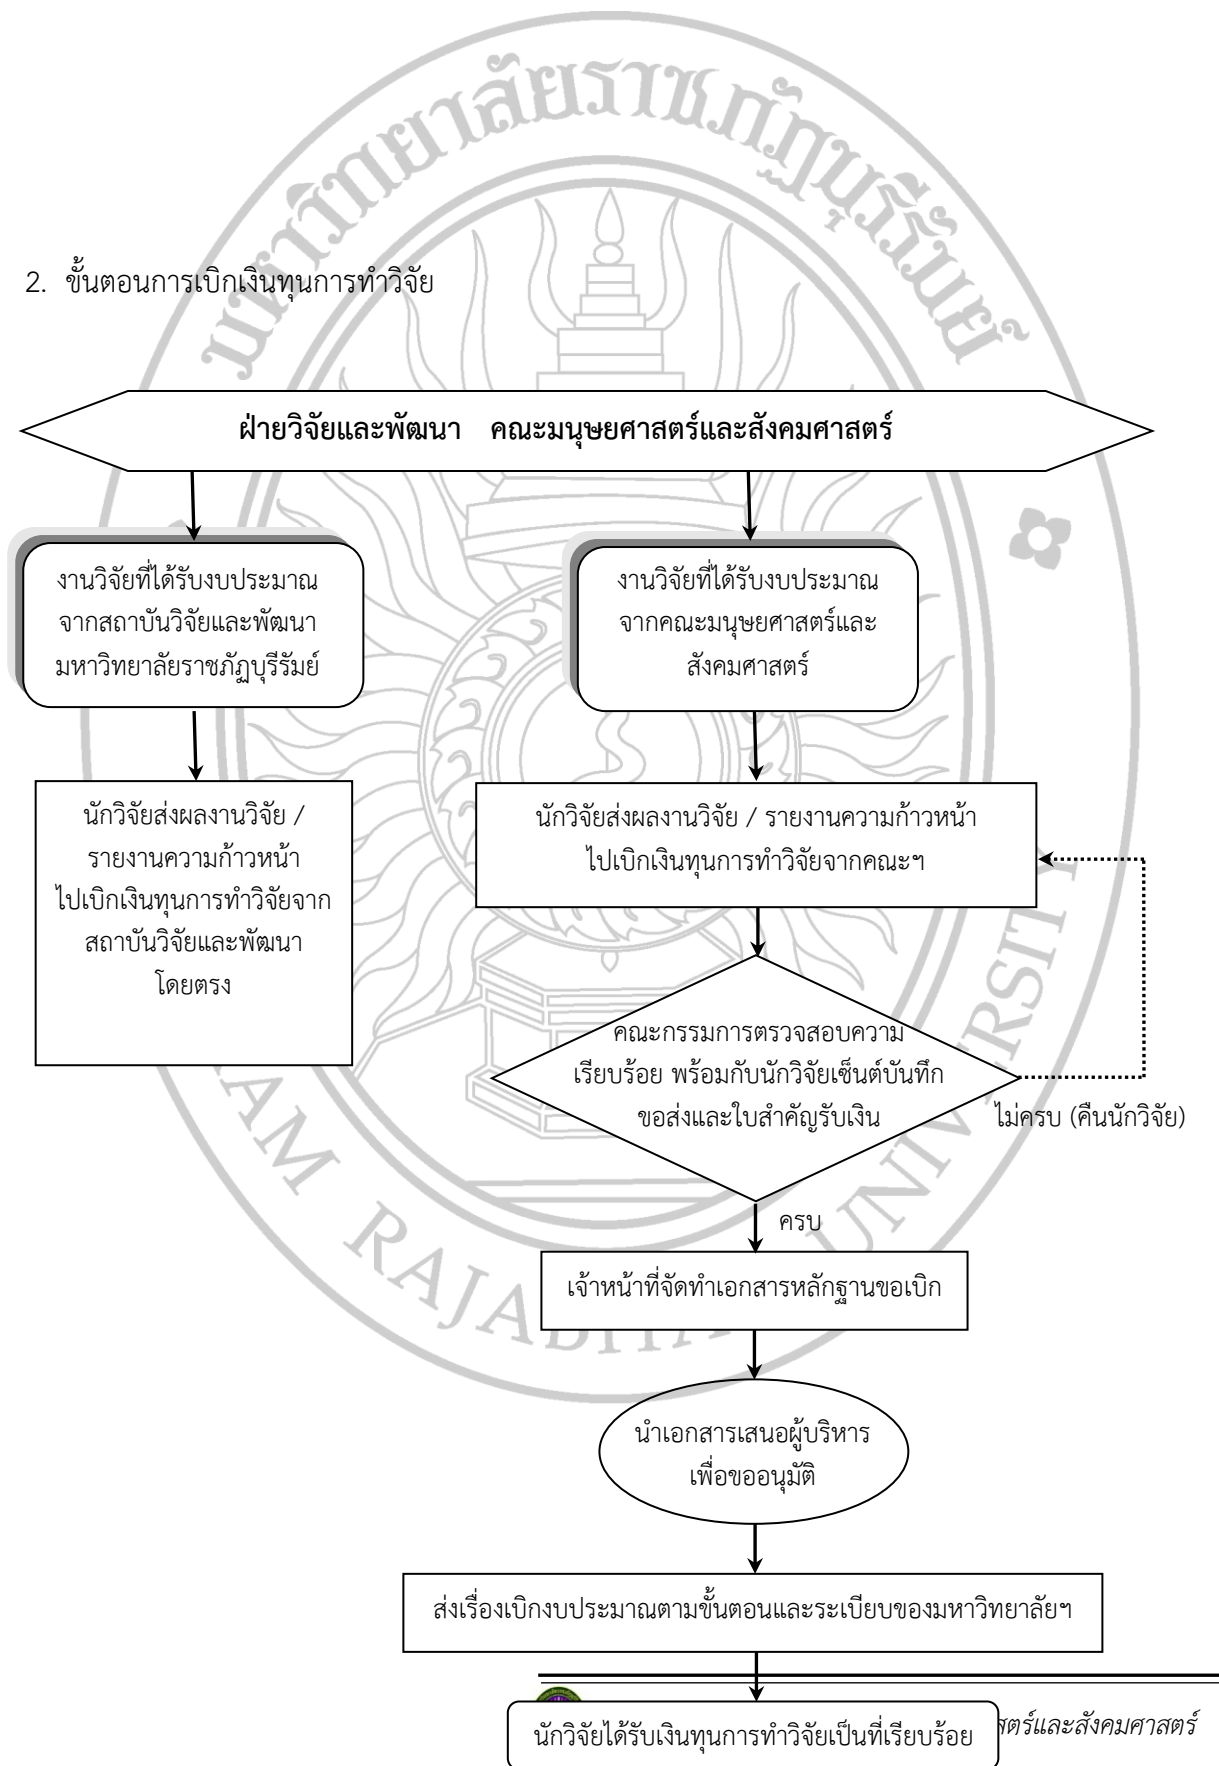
มหาวิทยาลัยราชภัฏบุรีรัมย์

2. ขั้นตอนการเบิกเงินทุนการทำวิจัย

ฝ่ายวิจัยและพัฒนา คณะมนุษยศาสตร์และสังคมศาสตร์

งานวิจัยที่ได้รับงบประมาณจากสถาบันวิจัยและพัฒนา มหาวิทยาลัยราชภัฏบุรีรัมย์

งานวิจัยที่ได้รับงบประมาณจากคณะมนุษยศาสตร์และสังคมศาสตร์

นักวิจัยส่งผลงานวิจัย / รายงานความก้าวหน้า ไปเบิกเงินทุนการทำวิจัยจากสถาบันวิจัยและพัฒนา โดยตรง

นักวิจัยส่งผลงานวิจัย / รายงานความก้าวหน้า ไปเบิกเงินทุนการทำวิจัยจากคณะฯ

คณะกรรมการตรวจสอบความเรียบร้อย พร้อมกับนักวิจัยเซ็นต์บันทึกขอส่งและใบสำคัญรับเงิน

ไม่ครบ (คืนนักวิจัย)

ครบ

เจ้าหน้าที่จัดทำเอกสารหลักฐานขอเบิก

นำเอกสารเสนอผู้บริหารเพื่อขออนุมัติ

ส่งเรื่องเบิกงบประมาณตามขั้นตอนและระเบียบของมหาวิทยาลัยฯ

นักวิจัยได้รับเงินทุนการทำวิจัยเป็นที่เรียบร้อย

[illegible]ศาสตร์และสังคมศาสตร์

RAJABHAT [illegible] UNIVERSITY